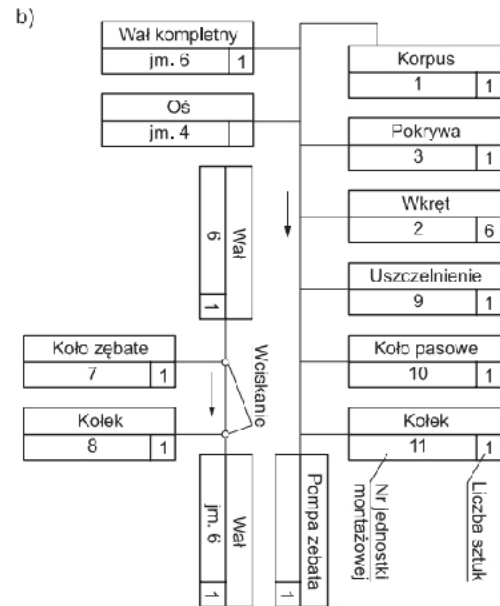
b)

Wał kompletny
jm. 6 | 1

Oś
jm. 4

Wał
6
1

Koło zębate
7 | 1

Wciskanie

Kołek
8 | 1

Wał
jm. 6
1

Pompa zębata
1

Korpus
1 | 1

Pokrywa
3 | 1

Wkręt
2 | 6

Uszczelnienie
9 | 1

Koło pasowe
10 | 1

Kołek
11 | 1

Nr jednostki montażowej

Liczba sztuk